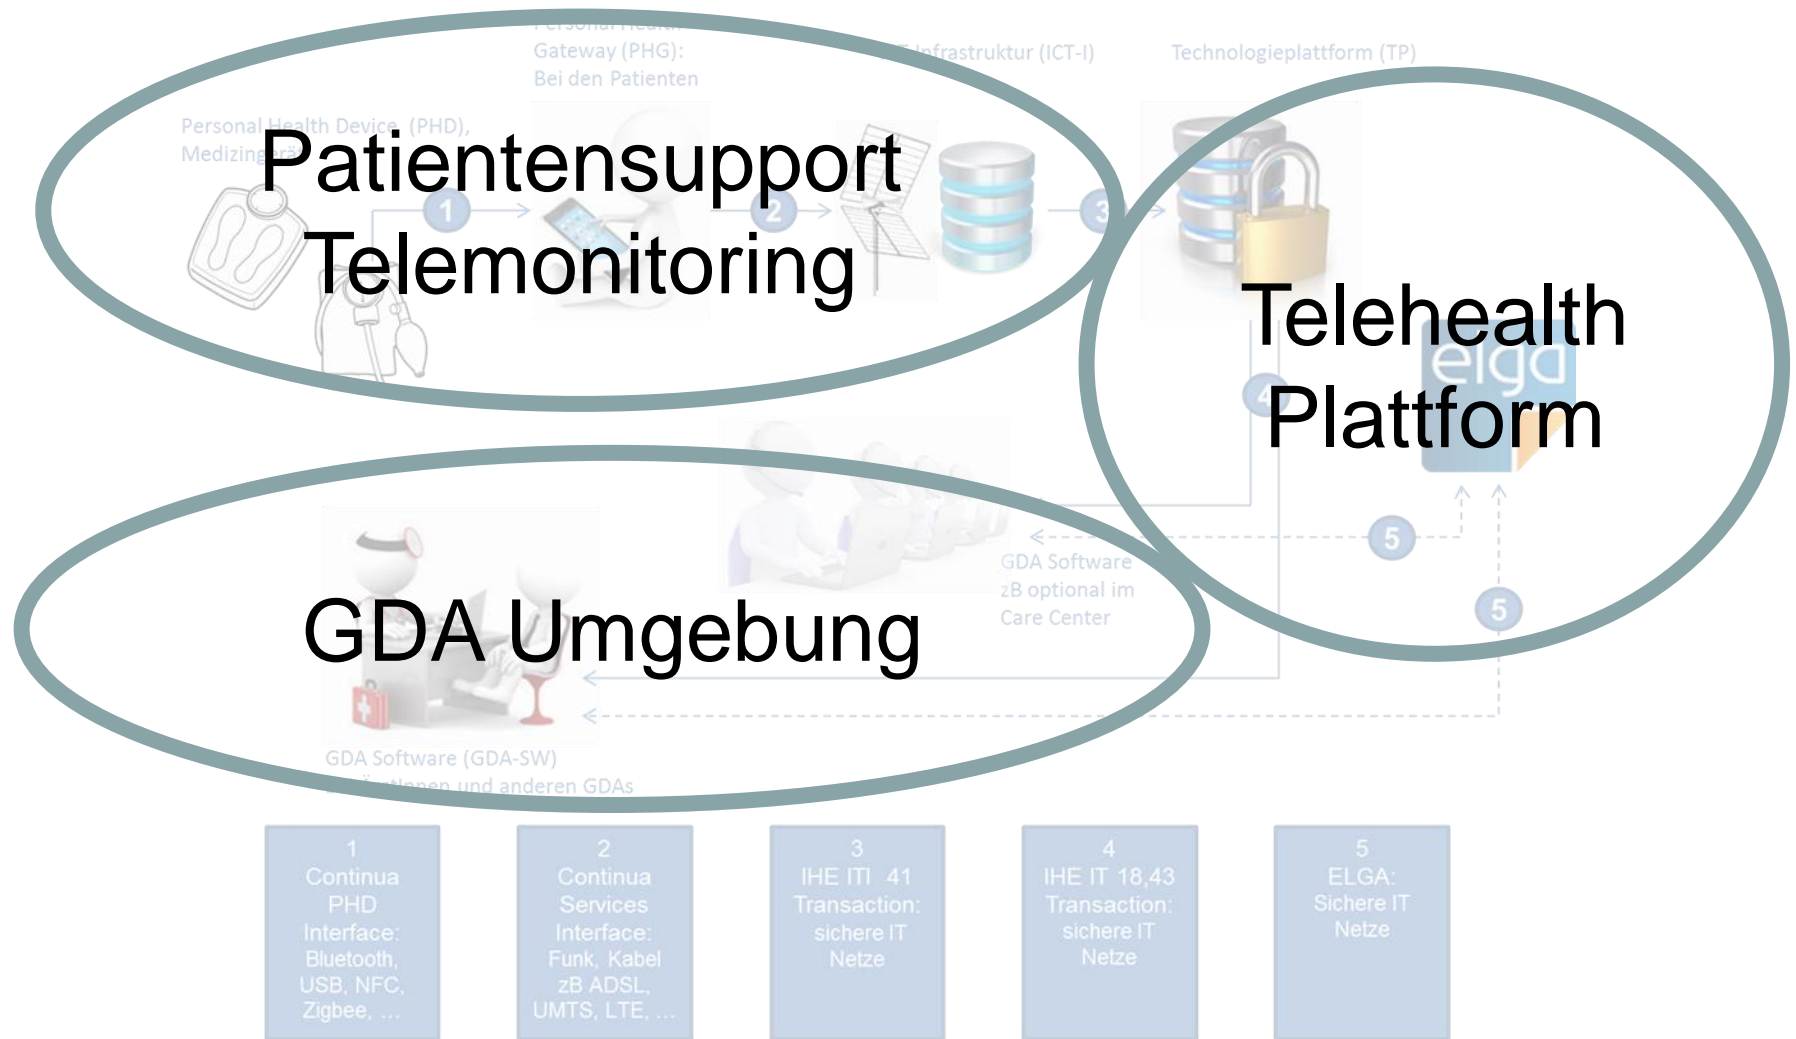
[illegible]
Gateway (PHG):
Bei den Patienten

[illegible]nfrastruktur (ICT-I)

Technologieplattform (TP)

Personal Health Device (PHD),
Medizing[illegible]

Patientensupport
Telemonitoring

1

2

3

Telehealth
Plattform

elga

4

5

5

GDA Software
zB optional im
Care Center

GDA Umgebung

GDA Software (GDA-SW)
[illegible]nnen und anderen GDAs

| 1 Continua PHD Interface: Bluetooth, USB, NFC, Zigbee, ... | 2 Continua Services Interface: Funk, Kabel zB ADSL, UMTS, LTE, ... | 3 IHE ITI 41 Transaction: sichere IT Netze | 4 IHE IT 18,43 Transaction: sichere IT Netze | 5 ELGA: Sichere IT Netze |
|---|---|---|---|---|